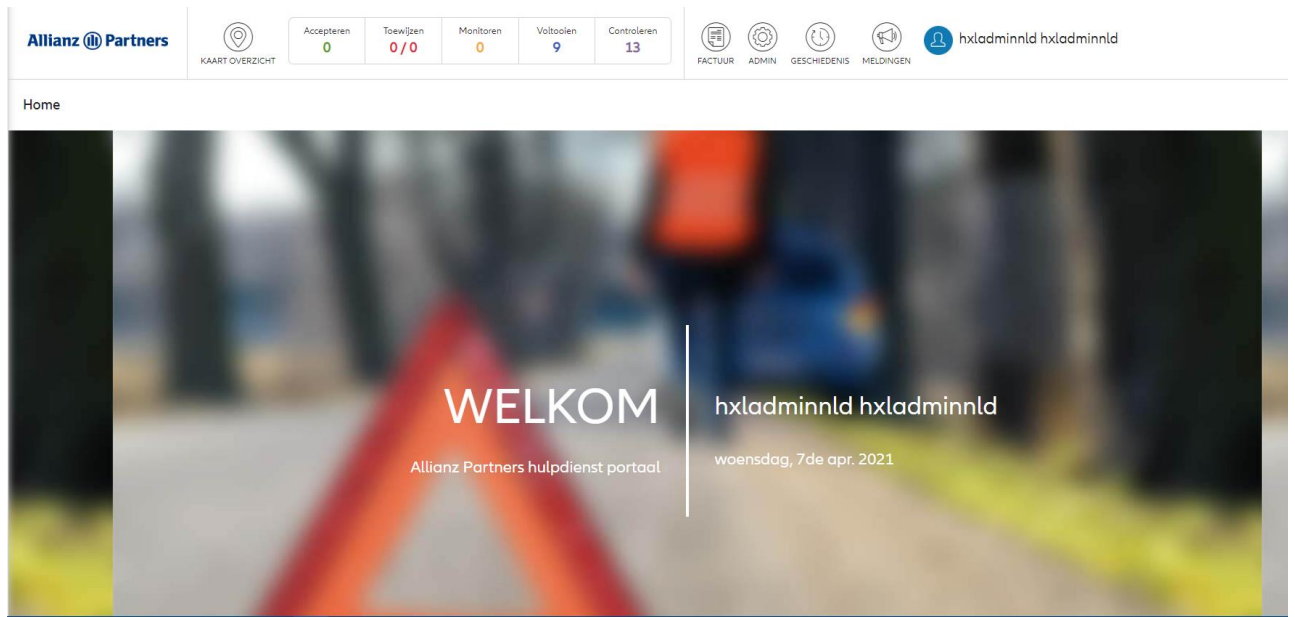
Allianz Partners

KAART OVERZICHT

| Accepteren | Toewijzen | Monitoren | Voltooien | Controleren |
|---|---|---|---|---|
| 0 | 0 / 0 | 0 | 9 | 13 |

FACTUUR ADMIN GESCHIEDENIS MELDINGEN

hxladminnld hxladminnld

Home

WELKOM

Allianz Partners hulpdienst portaal

hxladminnld hxladminnld

woensdag, 7de apr. 2021